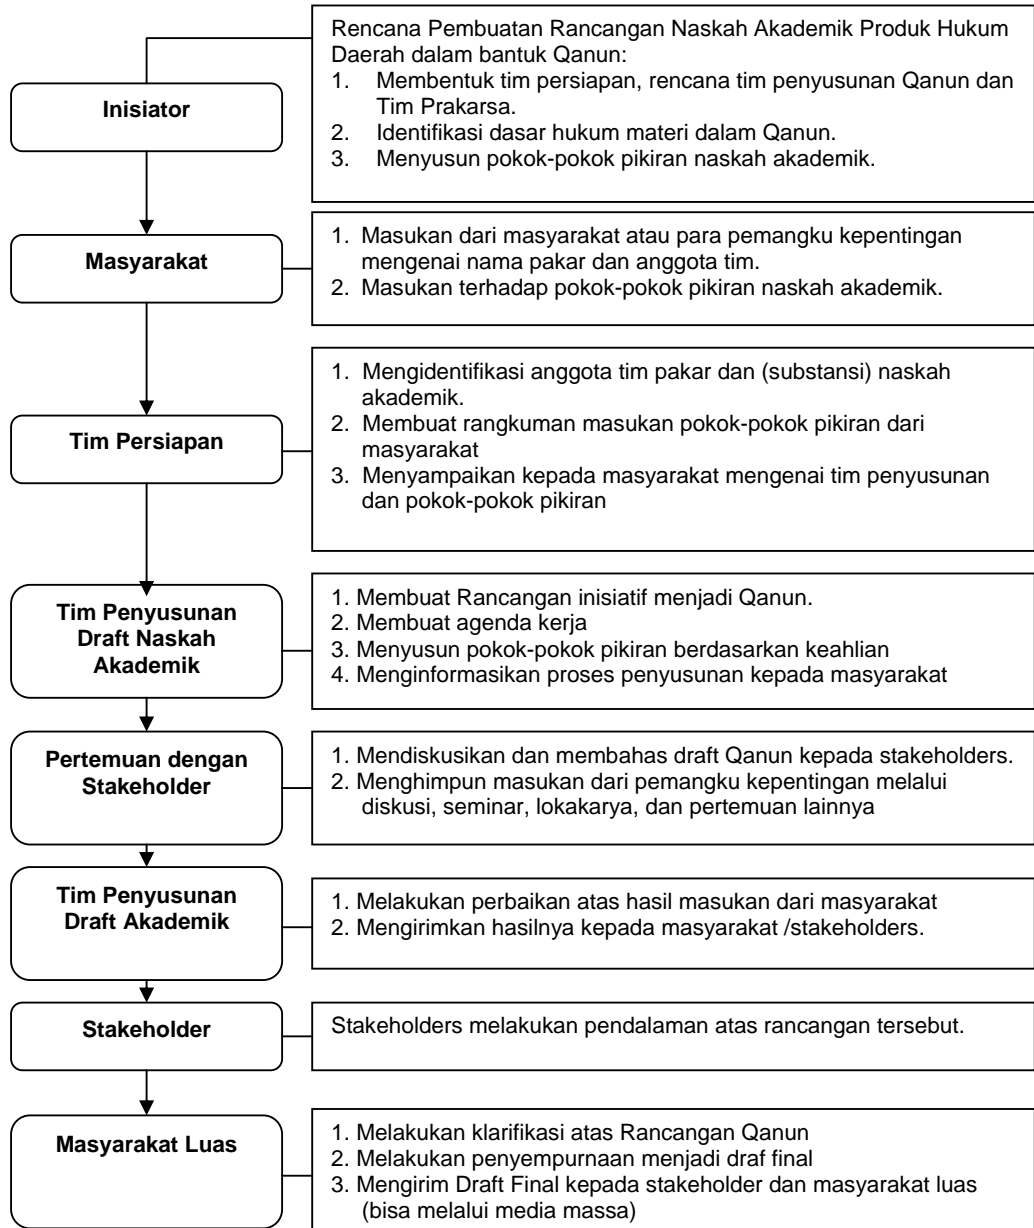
Inisiator

Rencana Pembuatan Rancangan Naskah Akademik Produk Hukum Daerah dalam bantuk Qanun:
1. Membentuk tim persiapan, rencana tim penyusunan Qanun dan Tim Prakarsa.
2. Identifikasi dasar hukum materi dalam Qanun.
3. Menyusun pokok-pokok pikiran naskah akademik.

Masyarakat

1. Masukan dari masyarakat atau para pemangku kepentingan mengenai nama pakar dan anggota tim.
2. Masukan terhadap pokok-pokok pikiran naskah akademik.

Tim Persiapan

1. Mengidentifikasi anggota tim pakar dan (substansi) naskah akademik.
2. Membuat rangkuman masukan pokok-pokok pikiran dari masyarakat
3. Menyampaikan kepada masyarakat mengenai tim penyusunan dan pokok-pokok pikiran

Tim Penyusunan Draft Naskah Akademik

1. Membuat Rancangan inisiatif menjadi Qanun.
2. Membuat agenda kerja
3. Menyusun pokok-pokok pikiran berdasarkan keahlian
4. Menginformasikan proses penyusunan kepada masyarakat

Pertemuan dengan Stakeholder

1. Mendiskusikan dan membahas draft Qanun kepada stakeholders.
2. Menghimpun masukan dari pemangku kepentingan melalui diskusi, seminar, lokakarya, dan pertemuan lainnya

Tim Penyusunan Draft Akademik

1. Melakukan perbaikan atas hasil masukan dari masyarakat
2. Mengirimkan hasilnya kepada masyarakat /stakeholders.

Stakeholder

Stakeholders melakukan pendalaman atas rancangan tersebut.

Masyarakat Luas

1. Melakukan klarifikasi atas Rancangan Qanun
2. Melakukan penyempurnaan menjadi draf final
3. Mengirim Draft Final kepada stakeholder dan masyarakat luas (bisa melalui media massa)